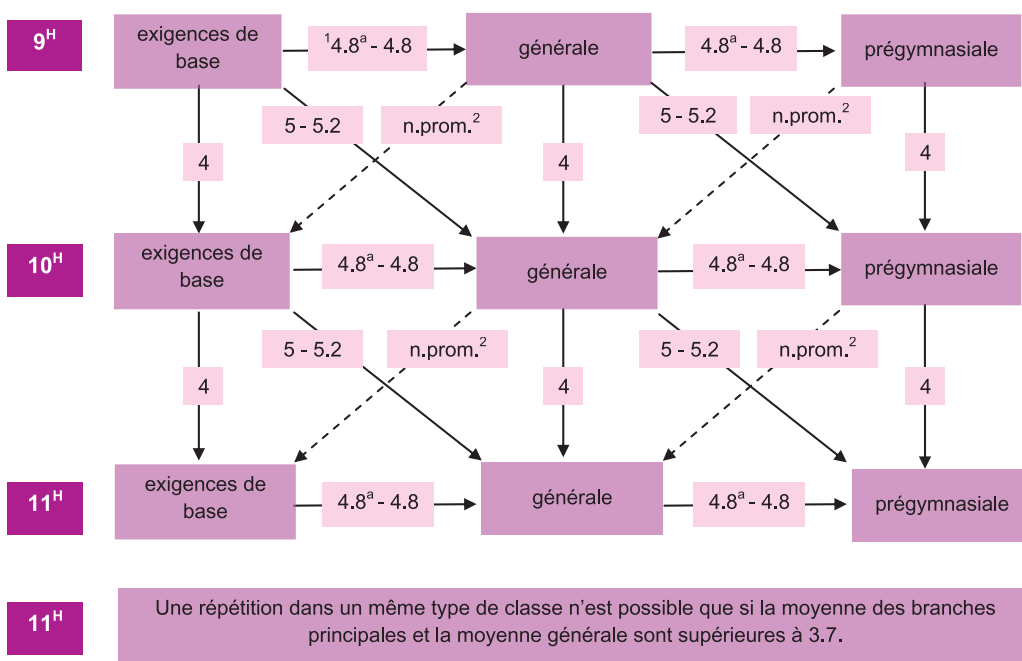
$9^H$

exigences de base

$^1 4.8^a$ - 4.8

générale

$4.8^a$ - 4.8

prégymnasiale

5 - 5.2

n.prom.$^2$

5 - 5.2

n.prom.$^2$

4

4

4

$10^H$

exigences de base

$4.8^a$ - 4.8

générale

$4.8^a$ - 4.8

prégymnasiale

5 - 5.2

n.prom.$^2$

5 - 5.2

n.prom.$^2$

4

4

4

$11^H$

exigences de base

$4.8^a$ - 4.8

générale

$4.8^a$ - 4.8

prégymnasiale

$11^H$

Une répétition dans un même type de classe n'est possible que si la moyenne des branches principales et la moyenne générale sont supérieures à 3.7.